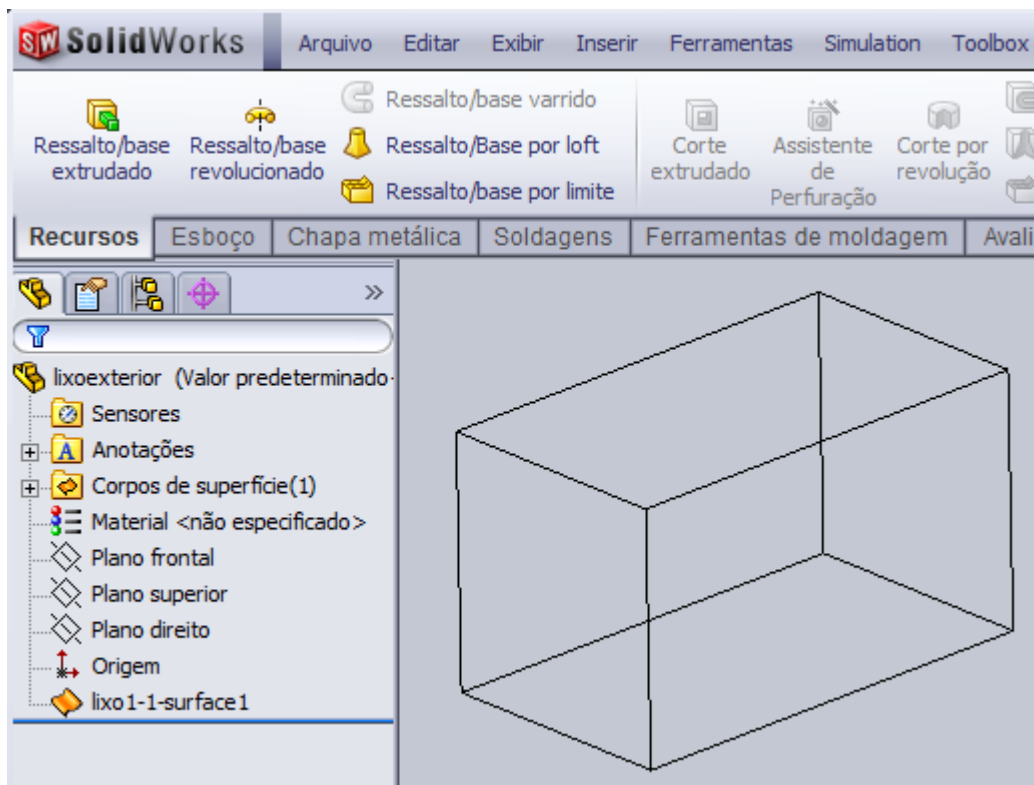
SolidWorks Arquivo Editar Exibir Inserir Ferramentas Simulation Toolbox

Ressalto/base extrudado
Ressalto/base revolucionado
Ressalto/base varrido
Ressalto/Base por loft
Ressalto/base por limite
Corte extrudado
Assistente de Perfuração
Corte por revolução

Recursos | Esboço | Chapa metálica | Soldagens | Ferramentas de moldagem | Avali

»

lixoexterior (Valor predeterminado
Sensores
Anotações
Corpos de superfície(1)
Material <não especificado>
Plano frontal
Plano superior
Plano direito
Origem
lixo1-1-surface1